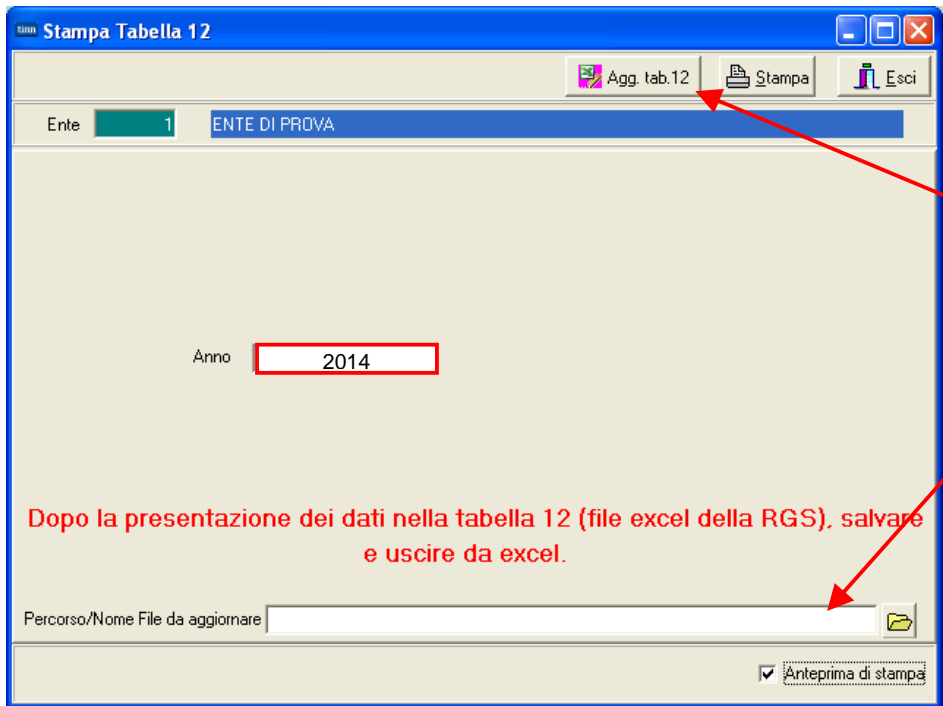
tinn Stampa Tabella 12

Agg. tab.12

Stampa

Esci

Ente 1 ENTE DI PROVA

Anno 2014

Dopo la presentazione dei dati nella tabella 12 (file excel della RGS), salvare e uscire da excel.

Percorso/Nome File da aggiornare

Anteprima di stampa